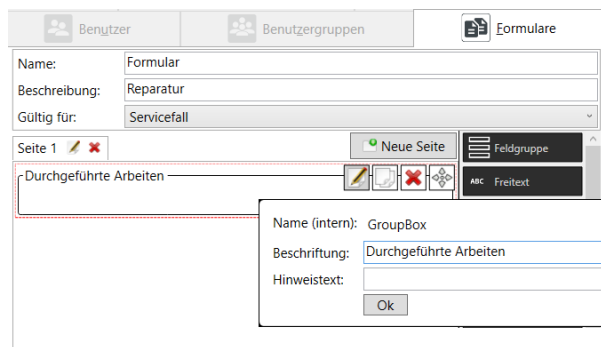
Benutzer | Benutzergruppen | Formulare

Name: Formular
Beschreibung: Reparatur
Gültig für: Servicefall

Seite 1
Neue Seite
Feldgruppe
ABC Freitext

Durchgeführte Arbeiten

Name (intern): GroupBox
Beschriftung: Durchgeführte Arbeiten
Hinweistext:
Ok